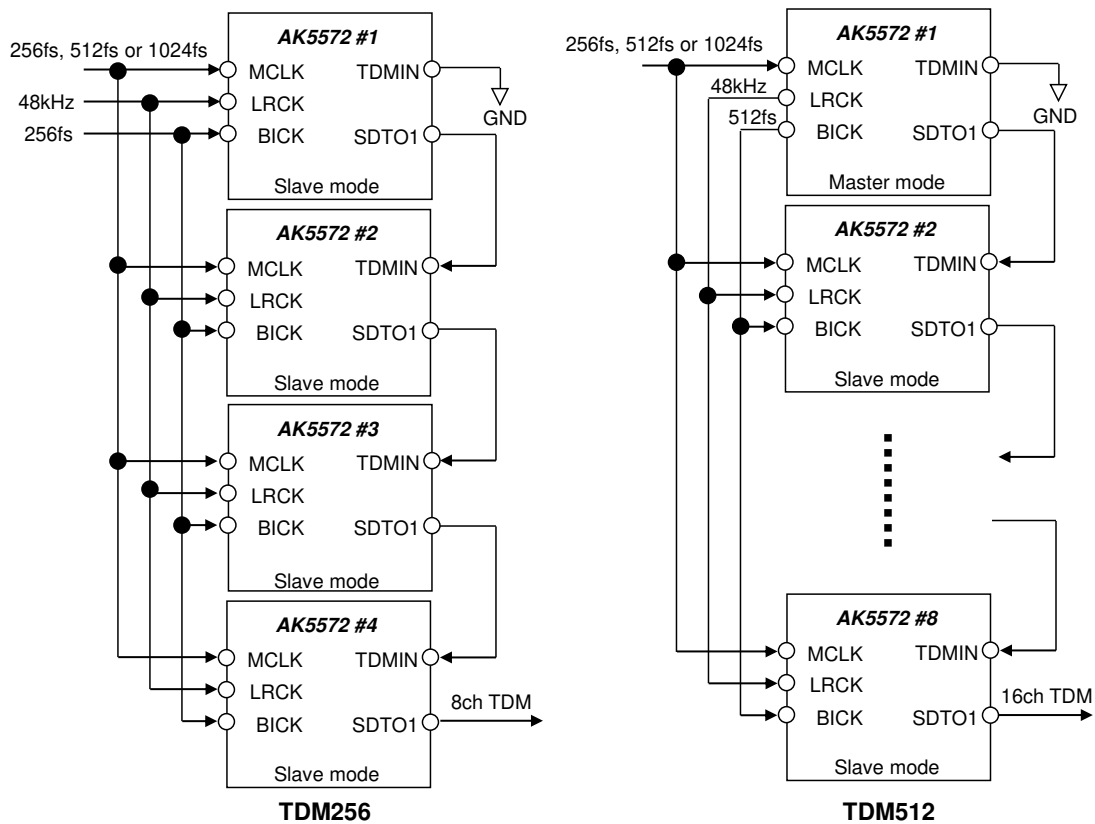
256fs, 512fs or 1024fs
48kHz
256fs

AK5572 #1
MCLK
LRCK
BICK
TDMIN
SDTO1
Slave mode
GND

AK5572 #2
MCLK
LRCK
BICK
TDMIN
SDTO1
Slave mode

AK5572 #3
MCLK
LRCK
BICK
TDMIN
SDTO1
Slave mode

AK5572 #4
MCLK
LRCK
BICK
TDMIN
SDTO1
Slave mode
8ch TDM

TDM256

256fs, 512fs or 1024fs
48kHz
512fs

AK5572 #1
MCLK
LRCK
BICK
TDMIN
SDTO1
Master mode
GND

AK5572 #2
MCLK
LRCK
BICK
TDMIN
SDTO1
Slave mode

AK5572 #8
MCLK
LRCK
BICK
TDMIN
SDTO1
Slave mode
16ch TDM

TDM512